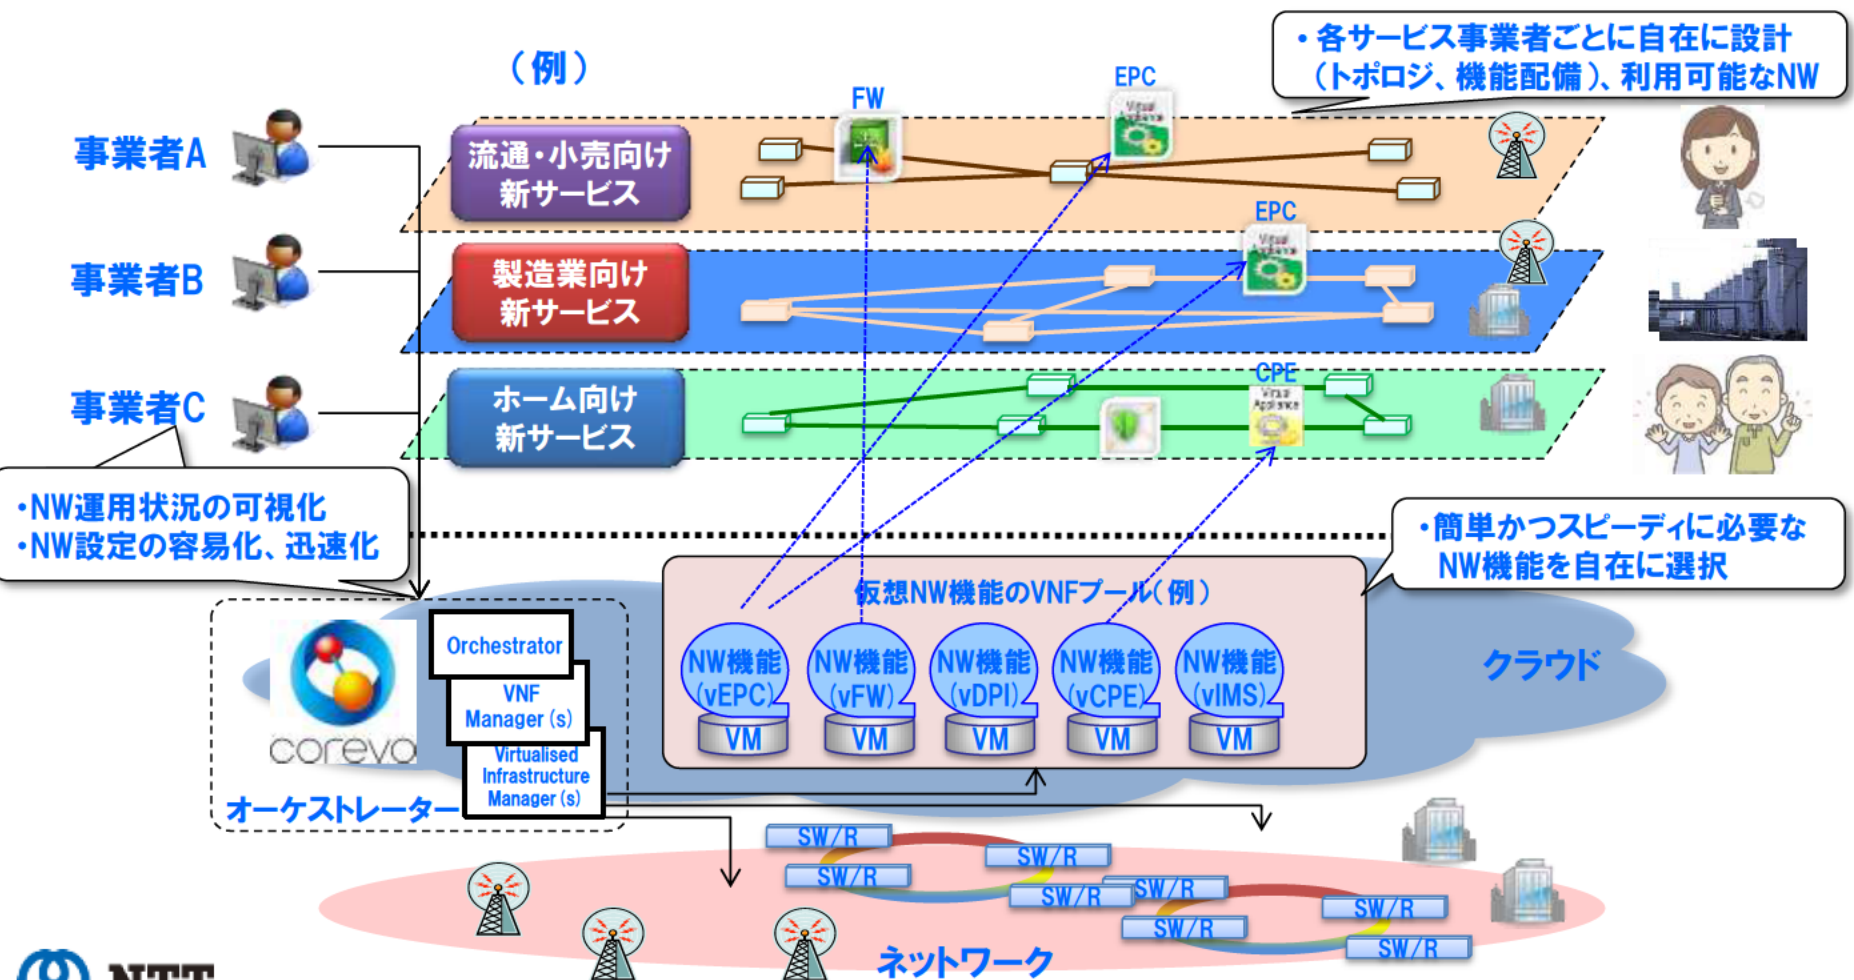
（例）

・各サービス事業者ごとに自在に設計（トポロジ、機能配備）、利用可能なNW

事業者A

事業者B

事業者C

流通・小売向け新サービス

製造業向け新サービス

ホーム向け新サービス

FW

EPC

EPC

CPE

・NW運用状況の可視化
・NW設定の容易化、迅速化

・簡単かつスピーディに必要なNW機能を自在に選択

仮想NW機能のVNFプール（例）

NW機能(vEPC)
VM

NW機能(vFW)
VM

NW機能(vDPI)
VM

NW機能(vCPE)
VM

NW機能(vIMS)
VM

クラウド

corevo

Orchestrator

VNF Manager(s)

Virtualised Infrastructure Manager(s)

オーケストレーター

SW/R

SW/R

SW/R

SW/R

SW/R

SW/R

SW/R

SW/R

ネットワーク

NTT